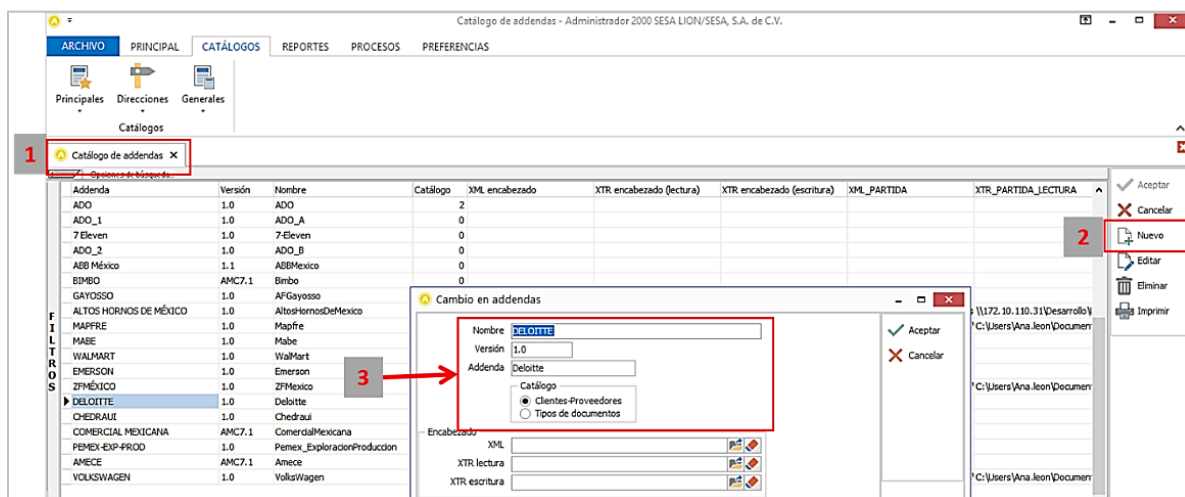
Catálogo de addendas - Administrador 2000 SESA LION/SESA, S.A. de C.V.

ARCHIVO PRINCIPAL CATÁLOGOS REPORTES PROCESOS PREFERENCIAS

Principales Direcciones Generales
Catálogos

1 Catálogo de addendas ×

Opciones de búsqueda...

FILTROS

| Addenda | Versión | Nombre | Catálogo | XML encabezado | XTR encabezado (lectura) | XTR encabezado (escritura) | XML_PARTIDA | XTR_PARTIDA_LECTURA |
|---|---|---|---|---|---|---|---|---|
| ADO | 1.0 | ADO | 2 | | | | | |
| ADO_1 | 1.0 | ADO_A | 0 | | | | | |
| 7 Eleven | 1.0 | 7-Eleven | 0 | | | | | |
| ADO_2 | 1.0 | ADO_B | 0 | | | | | |
| ABB México | 1.1 | ABBMexico | 0 | | | | | |
| BIMBO | AMC7.1 | Bimbo | 0 | | | | | |
| GAYOSSO | 1.0 | AFGayosso | | | | | | |
| ALTOS HORNOS DE MÉXICO | 1.0 | AltosHornosDeMexico | | | | | | s \\172.10.110.31\Desarrollo\ |
| MAPFRE | 1.0 | Mapfre | | | | | | "C:\Users\Ana.leon\Documen |
| MABE | 1.0 | Mabe | | | | | | |
| WALMART | 1.0 | WalMart | | | | | | |
| EMERSON | 1.0 | Emerson | | | | | | |
| ZFMÉXICO | 1.0 | ZFMexico | | | | | | "C:\Users\Ana.leon\Documen |
| DELOITTE | 1.0 | Deloitte | | | | | | |
| CHEDRAUI | 1.0 | Chedraui | | | | | | |
| COMERCIAL MEXICANA | AMC7.1 | ComercialMexicana | | | | | | |
| PEMEX-EXP-PROD | 1.0 | Pemex_ExploracionProduccion | | | | | | |
| AMECE | AMC7.1 | Amece | | | | | | |
| VOLKSWAGEN | 1.0 | VolksWagen | | | | | | "C:\Users\Ana.leon\Documen |

Cambio en addendas

Nombre DELOITTE
Versión 1.0
Addenda Deloitte
Catálogo
Clientes-Proveedores
Tipos de documentos

Encabezado
XML
XTR lectura
XTR escritura

Aceptar
Cancelar

3

Aceptar
Cancelar
2 Nuevo
Editar
Eliminar
Imprimir